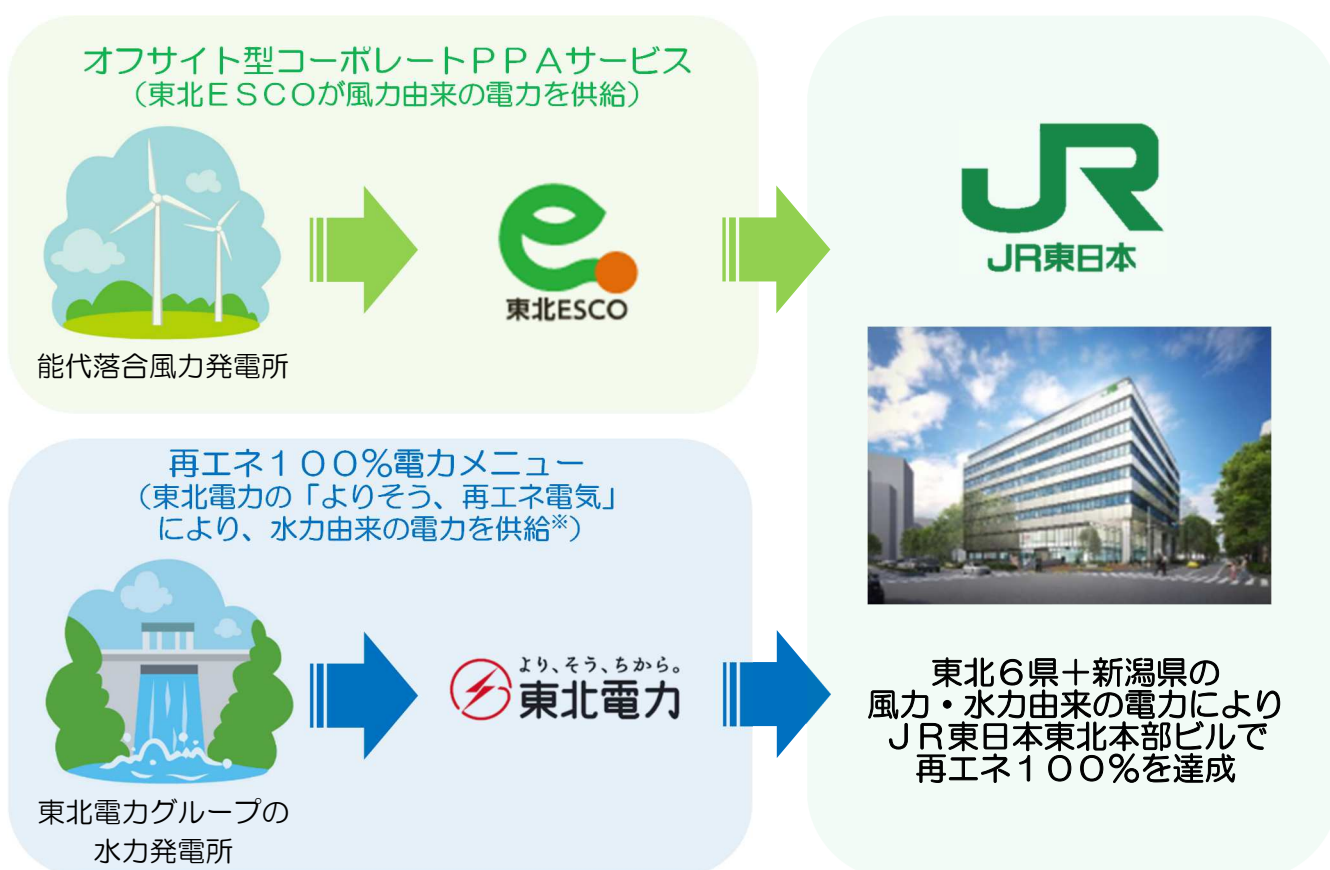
オフサイト型コーポレートＰＰＡサービス
（東北ＥＳＣＯが風力由来の電力を供給）

能代落合風力発電所

東北ESCO

JR
JR東日本

再エネ１００％電力メニュー
（東北電力の「よりそう、再エネ電気」により、水力由来の電力を供給※）

東北電力グループの水力発電所

より、そう、ちから。
東北電力

東北６県＋新潟県の
風力・水力由来の電力により
ＪＲ東日本東北本部ビルで
再エネ１００％を達成